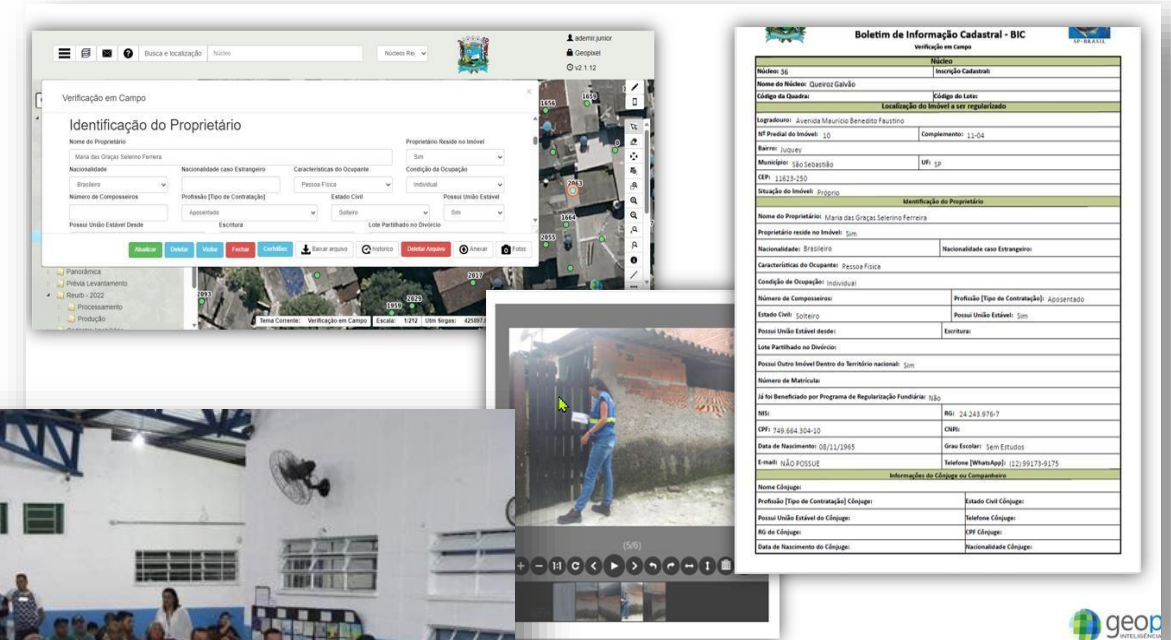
Busca e localização Núcleo Núcleos Re

ademir.junior
Geopixel
v2.1.12

Verificação em Campo

Identificação do Proprietário

Nome do Proprietário
Maria das Graças Selerino Ferreira
Proprietário Reside no Imóvel
Sim
Nacionalidade
Brasileiro
Nacionalidade caso Estrangeiro
Características do Ocupante
Pessoa Física
Condição da Ocupação
Individual
Número de Composseiros
Profissão [Tipo de Contratação]
Aposentado
Estado Civil
Solteiro
Possui União Estável
Sim
Possui União Estável Desde
Escritura
Lote Partilhado no Divórcio

Atualizar Deletar Visitar Fechar Certidões Baixar arquivo Histórico Deletar Arquivo Anexar Fotos

Panorâmica
Prévia Levantamento
Reurb - 2022
Processamento
Produção

Tema Corrente: Verificação em Campo Escala: 1:212 Utm Sirgas: 425097

1656 1659 2863 1664 2855 2857 2093 1959 2828

Boletim de Informação Cadastral - BIC
Verificação em Campo
SP-BRASIL

| Núcleo | |
|---|---|
| Núcleo: 56 | Inscrição Cadastral: |
| Nome do Núcleo: Queiroz Galvão | |
| Código da Quadra: | Código do Lote: |
| Localização do Imóvel a ser regularizado | |
| Logradouro: Avenida Mauricio Benedito Faustino | |
| Nº Predial do Imóvel: 10 | Complemento: 11-04 |
| Bairro: Juquey | |
| Município: São Sebastião | UF: SP |
| CEP: 11623-250 | |
| Situação do Imóvel: Próprio | |
| Identificação do Proprietário | |
| Nome do Proprietário: Maria das Graças Selerino Ferreira | |
| Proprietário reside no Imóvel: Sim | |
| Nacionalidade: Brasileiro | Nacionalidade caso Estrangeiro: |
| Características do Ocupante: Pessoa Física | |
| Condição de Ocupação: Individual | |
| Número de Composseiros: | Profissão [Tipo de Contratação]: Aposentado |
| Estado Civil: Solteiro | Possui União Estável: Sim |
| Possui União Estável desde: | Escritura: |
| Lote Partilhado no Divórcio: | |
| Possui Outro Imóvel Dentro do Território nacional: Sim | |
| Número de Matrícula: | |
| Já foi Beneficiado por Programa de Regularização Fundiária: Não | |
| NIS: | RG: 24.243.976-7 |
| CPF: 749.664.304-10 | CNH: |
| Data de Nascimento: 08/11/1965 | Grau Escolar: Sem Estudos |
| E-mail: NÃO POSSUE | Telefone [WhatsApp]: (12)99173-9175 |
| Informações do Cônjuge ou Companheiro | |
| Nome Cônjuge: | |
| Profissão [Tipo de Contratação] Cônjuge: | Estado Civil Cônjuge: |
| Possui União Estável do Cônjuge: | Telefone Cônjuge: |
| RG do Cônjuge: | CPF Cônjuge: |
| Data de Nascimento do Cônjuge: | Nacionalidade Cônjuge: |

(5/6)
1:1

geop
INTELIGÊNCIA